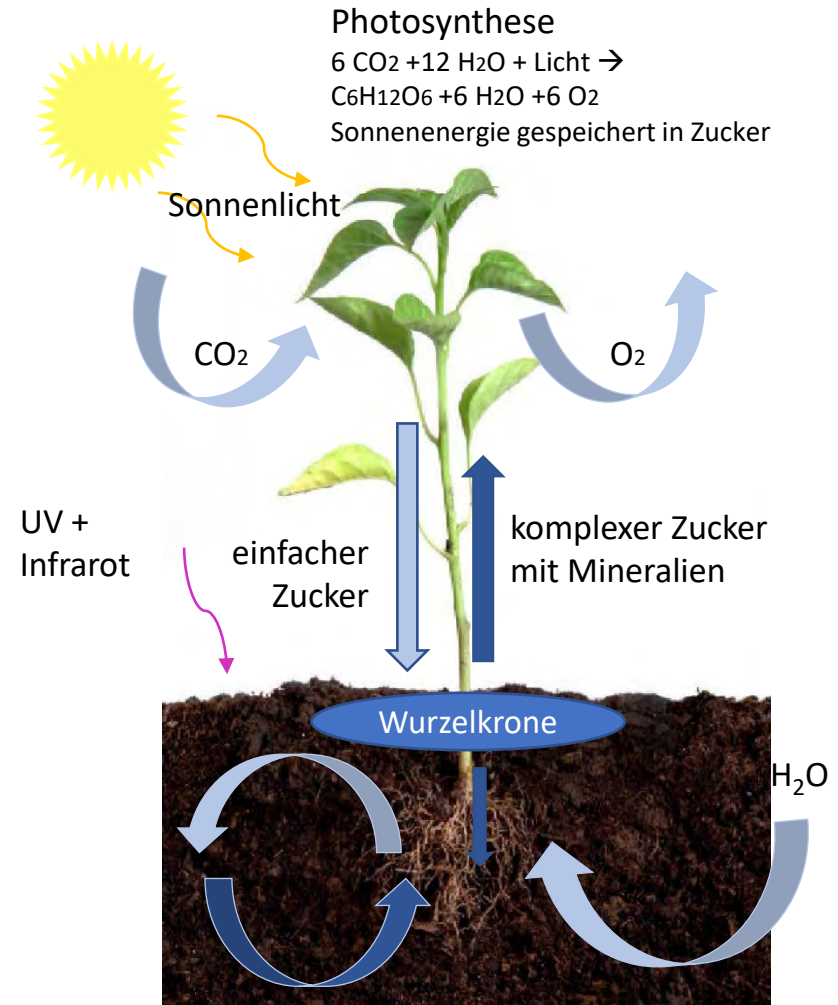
Photosynthese

$6\ CO_2 + 12\ H_2O$ + Licht $\rightarrow$

$C_6H_{12}O_6 + 6\ H_2O + 6\ O_2$

Sonnenenergie gespeichert in Zucker

Sonnenlicht

$CO_2$

$O_2$

UV + Infrarot

einfacher Zucker

komplexer Zucker mit Mineralien

Wurzelkrone

$H_2O$